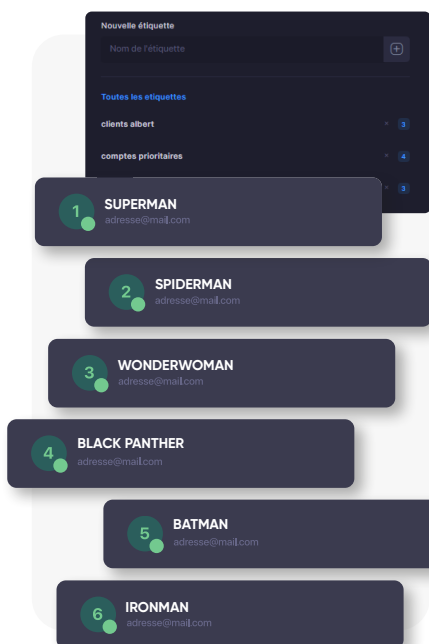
Nouvelle étiquette

Nom de l'étiquette

Toutes les etiquettes

clients albert 3

comptes prioritaires 4

3

1 SUPERMAN
adresse@mail.com

2 SPIDERMAN
adresse@mail.com

3 WONDERWOMAN
adresse@mail.com

4 BLACK PANTHER
adresse@mail.com

5 BATMAN
adresse@mail.com

6 IRONMAN
adresse@mail.com